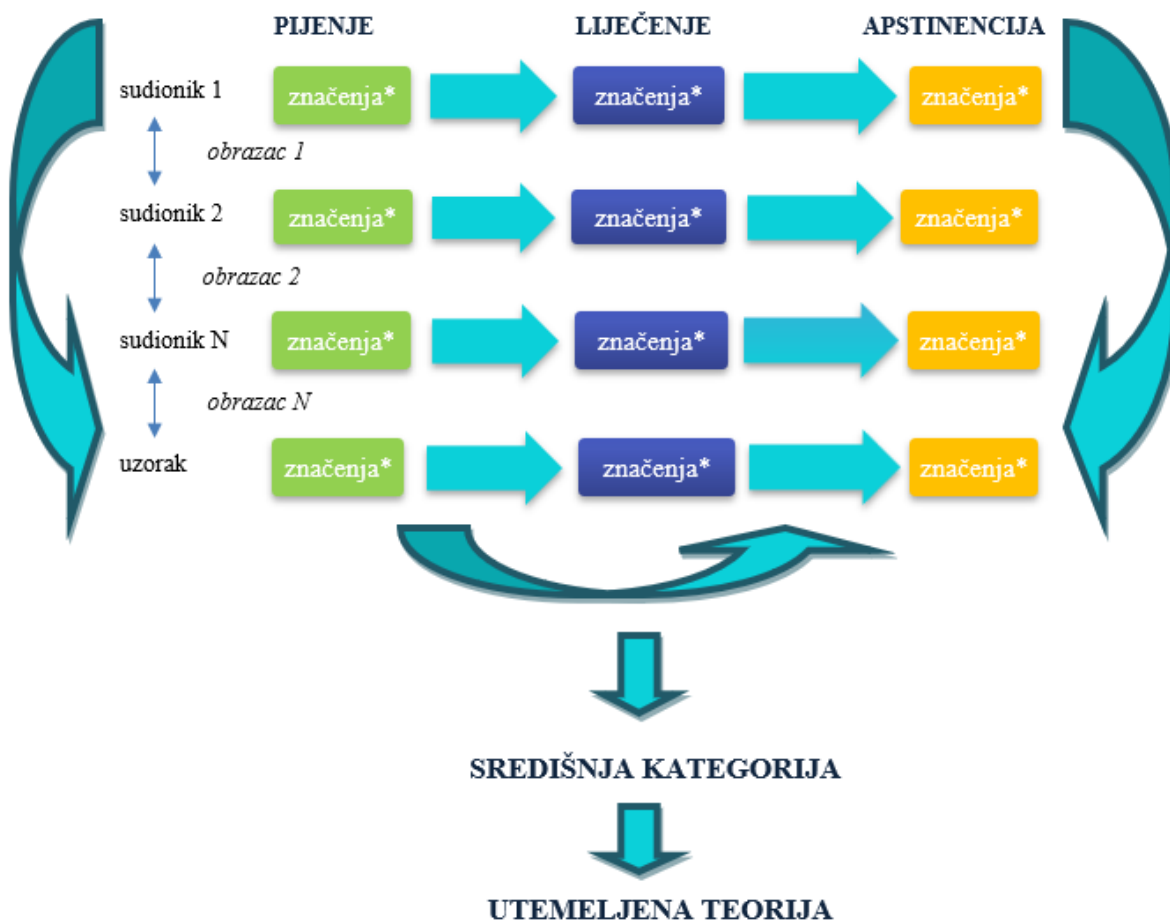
PIJENJE LIJEČENJE APSTINENCIJA

sudionik 1 značenja* značenja* značenja*

obrazac 1

sudionik 2 značenja* značenja* značenja*

obrazac 2

sudionik N značenja* značenja* značenja*

obrazac N

uzorak značenja* značenja* značenja*

SREDIŠNJA KATEGORIJA

UTEMELJENA TEORIJA